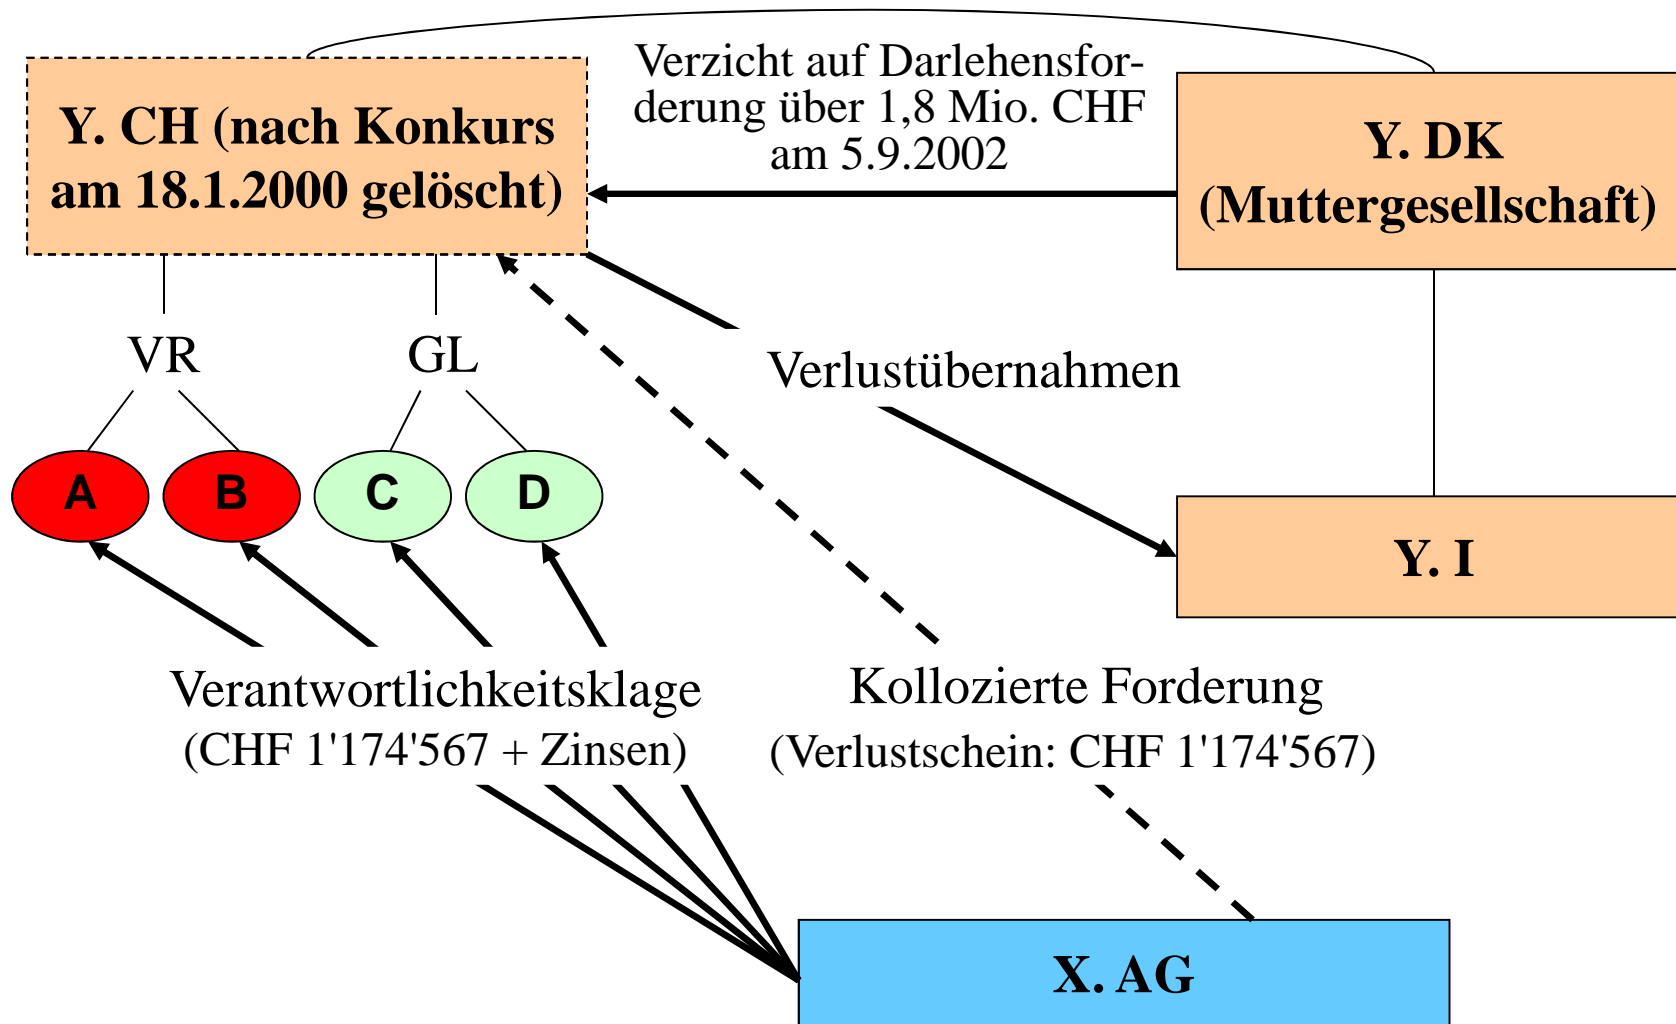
Y. CH (nach Konkurs am 18.1.2000 gelöscht)

Verzicht auf Darlehensforderung über 1,8 Mio. CHF am 5.9.2002

Y. DK (Muttergesellschaft)

VR

GL

A

B

C

D

Verlustübernahmen

Y. I

Verantwortlichkeitsklage (CHF 1'174'567 + Zinsen)

Kollozierte Forderung (Verlustschein: CHF 1'174'567)

X. AG